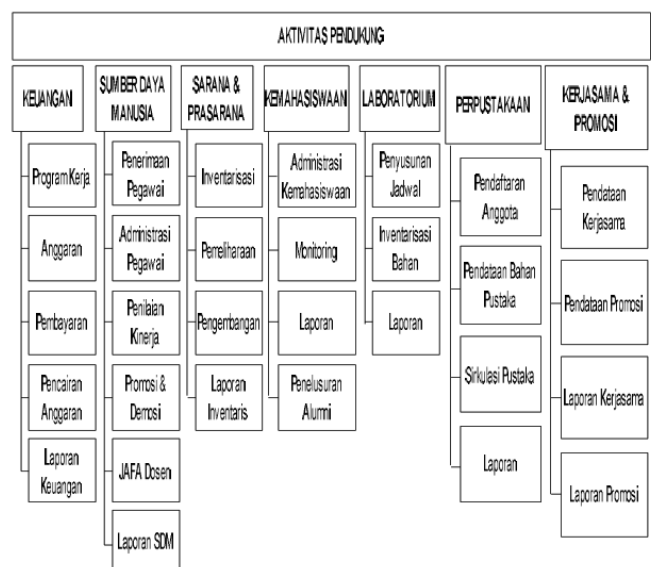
AKTIVITAS PENDUKUNG

KEUANGAN

Program Kerja

Anggaran

Pembayaran

Pencairan Anggaran

Laporan Keuangan

SUMBER DAYA MANUSIA

Penerimaan Pegawai

Administrasi Pegawai

Penilaian Kinerja

Promosi & Demosi

JAFA Dosen

Laporan SDM

SARANA & PRASARANA

Inventarisasi

Pemeliharaan

Pengembangan

Laporan Inventaris

KEMAHASISWAAN

Administrasi Kemahasiswaan

Monitoring

Laporan

Penelusuran Alumni

LABORATORIUM

Penyusunan Jadwal

Inventarisasi Bahan

Laporan

PERPUSTAKAAN

Pendaftaran Anggota

Pendataan Bahan Pustaka

Sirkulasi Pustaka

Laporan

KERJASAMA & PROMOSI

Pendataan Kerjasama

Pendataan Promosi

Laporan Kerjasama

Laporan Promosi